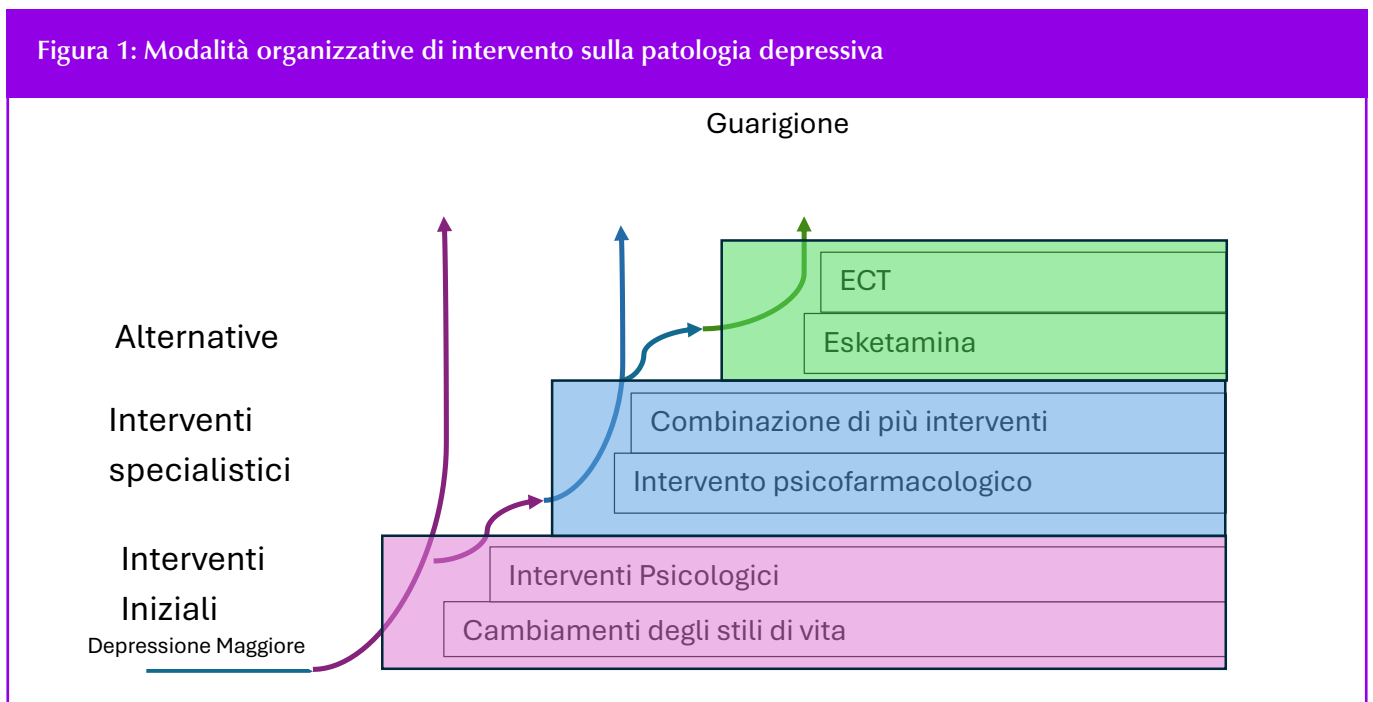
Figura 1: Modalità organizzative di intervento sulla patologia depressiva

Guarigione

Alternative

Interventi specialistici

Interventi Iniziali

Depressione Maggiore

ECT

Esketamina

Combinazione di più interventi

Intervento psicofarmacologico

Interventi Psicologici

Cambiamenti degli stili di vita